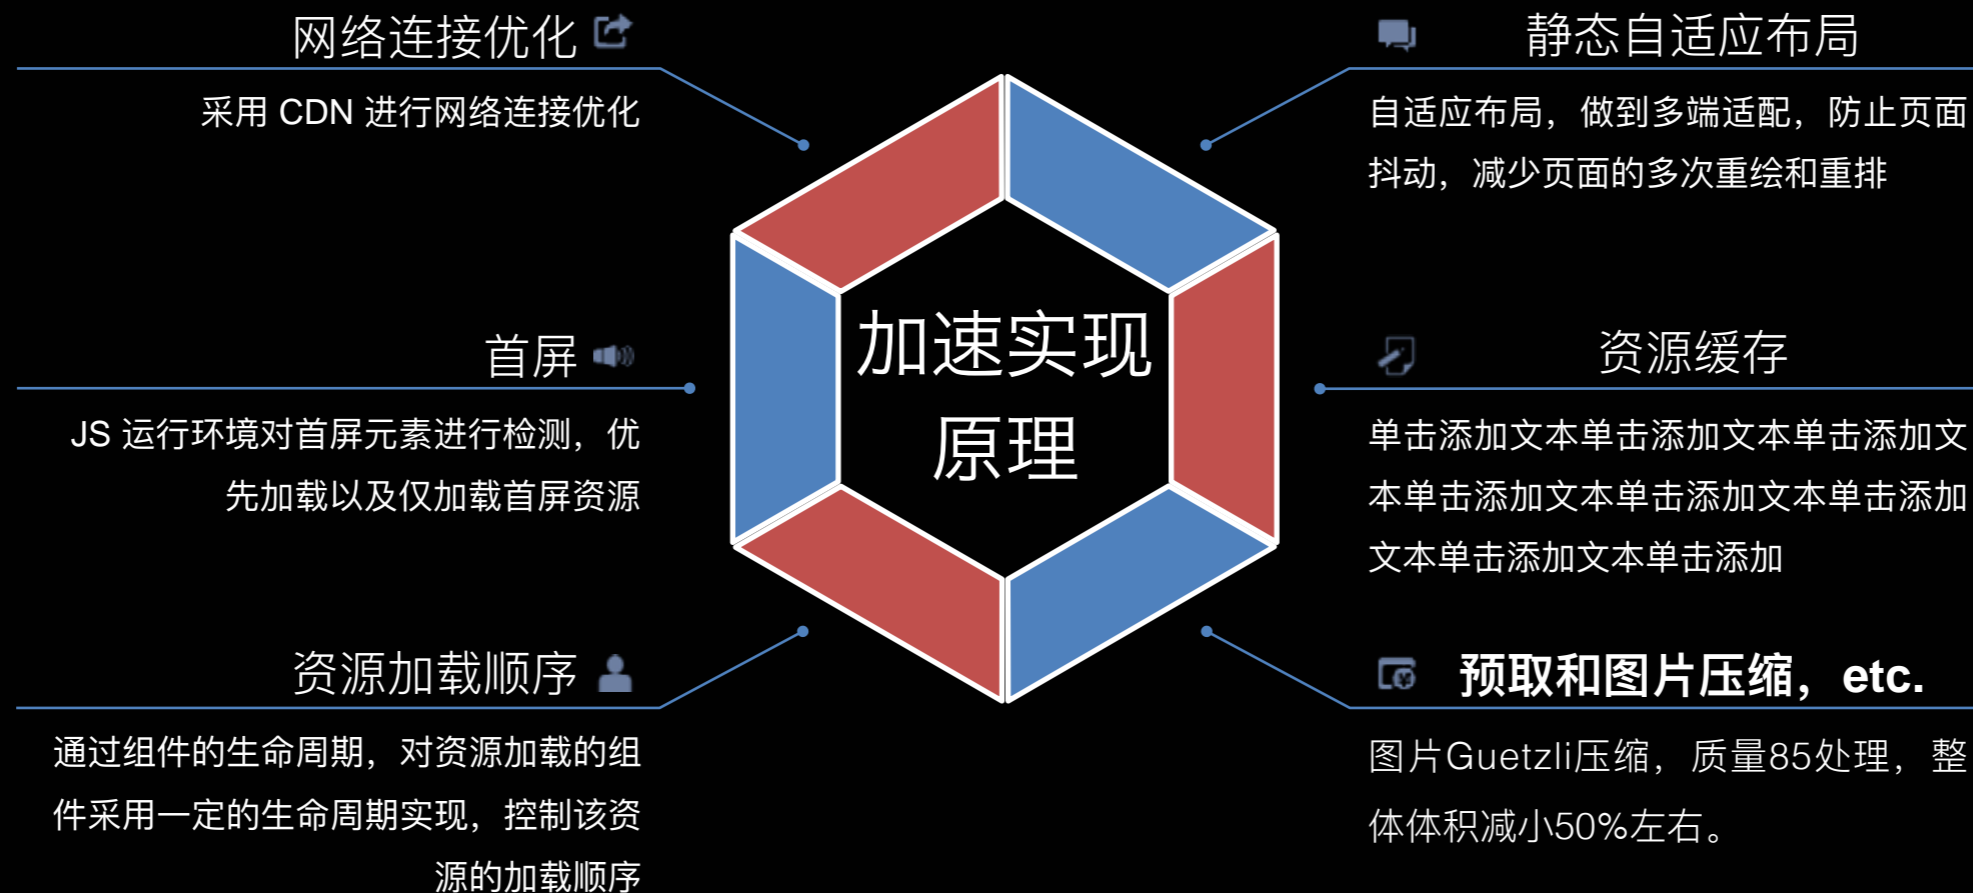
网络连接优化

采用 CDN 进行网络连接优化

静态自适应布局

自适应布局，做到多端适配，防止页面抖动，减少页面的多次重绘和重排

加速实现原理

首屏

JS 运行环境对首屏元素进行检测，优先加载以及仅加载首屏资源

资源缓存

单击添加文本单击添加文本单击添加文本单击添加文本单击添加文本单击添加文本单击添加文本单击添加

资源加载顺序

通过组件的生命周期，对资源加载的组件采用一定的生命周期实现，控制该资源的加载顺序

预取和图片压缩，etc.

图片Guetzli压缩，质量85处理，整体体积减小50%左右。